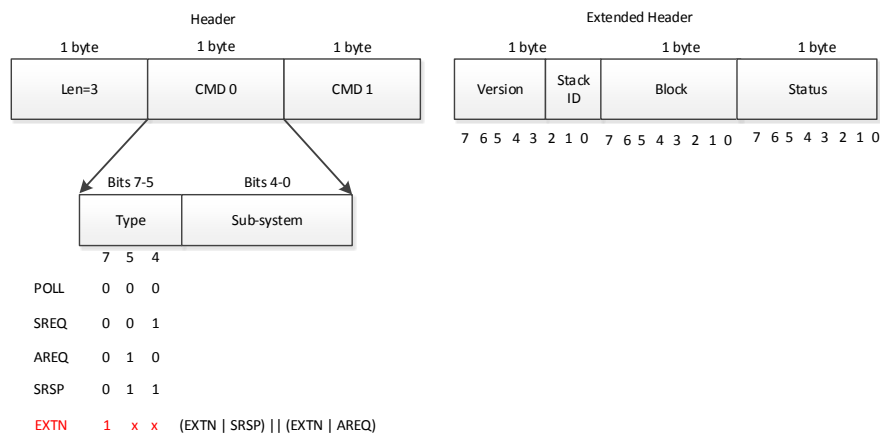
Header

| 1 byte | 1 byte | 1 byte |
|---|---|---|
| Len=3 | CMD 0 | CMD 1 |

Extended Header

| 1 byte | | 1 byte | 1 byte |
|---|---|---|---|
| Version | Stack ID | Block | Status |

7 6 5 4 3 2 1 0 7 6 5 4 3 2 1 0 7 6 5 4 3 2 1 0

| Bits 7-5 | Bits 4-0 |
|---|---|
| Type | Sub-system |

| | 7 | 5 | 4 | |
|---|---|---|---|---|
| POLL | 0 | 0 | 0 | |
| SREQ | 0 | 0 | 1 | |
| AREQ | 0 | 1 | 0 | |
| SRSP | 0 | 1 | 1 | |
| EXTN | 1 | x | x | (EXTN \| SRSP) \|\| (EXTN \| AREQ) |